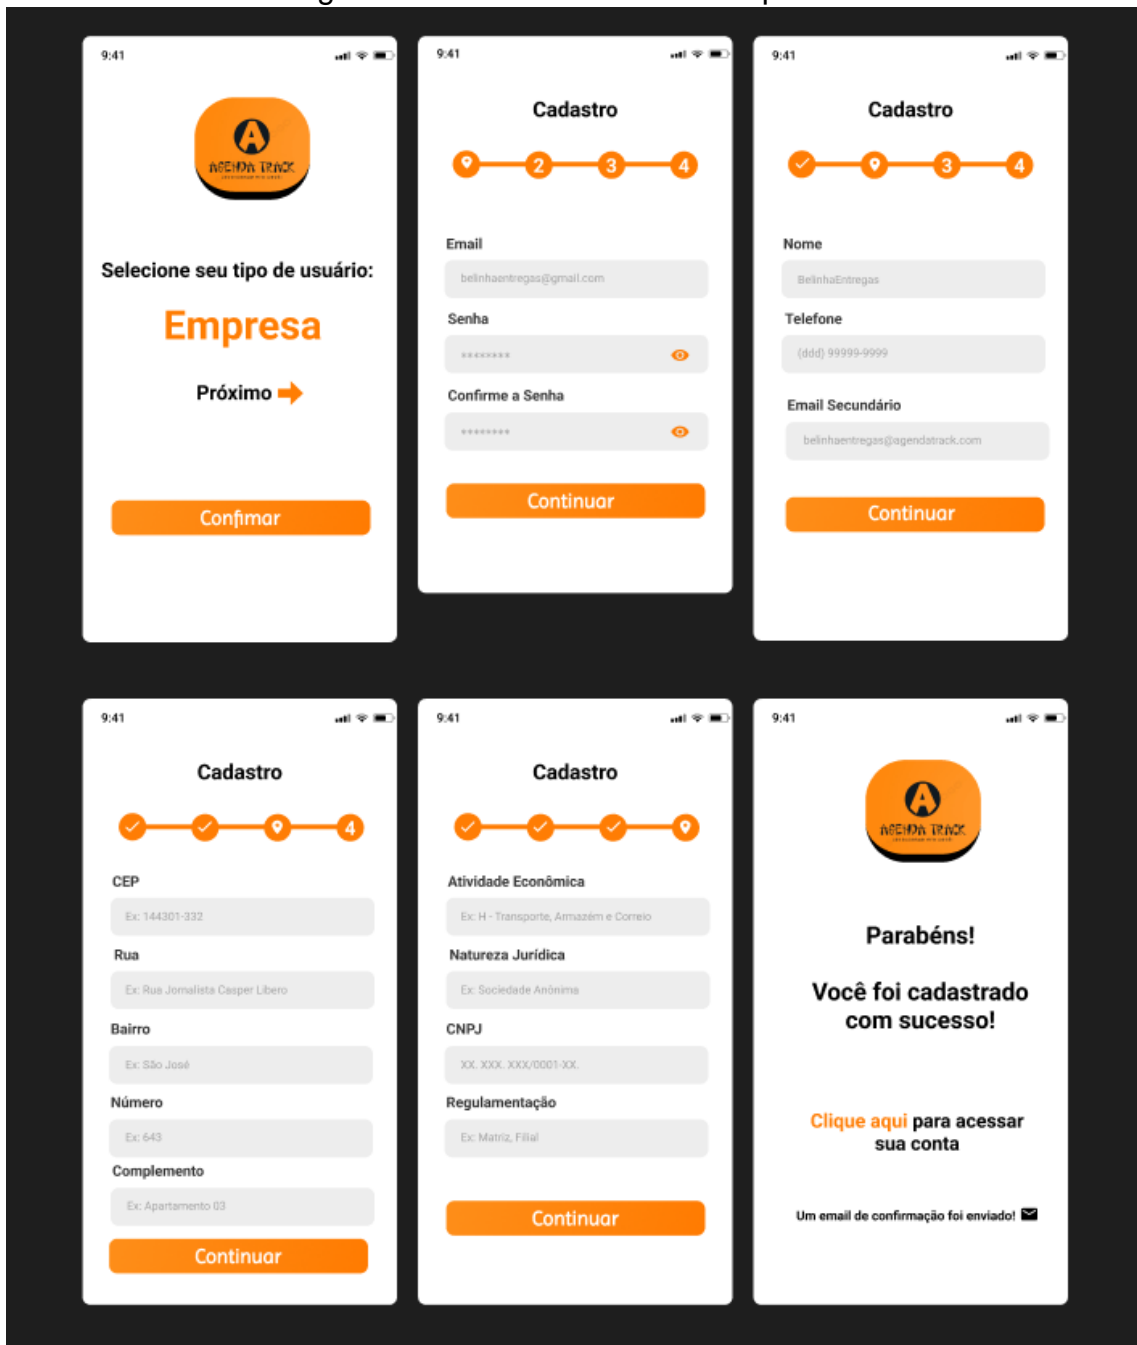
9:41

A
AGENDA TRACK

Selecione seu tipo de usuário:

Empresa

Próximo

Confirmar

9:41

Cadastro

2 3 4

Email

belinhaentregas@gmail.com

Senha

********

Confirme a Senha

********

Continuar

9:41

Cadastro

3 4

Nome

BelinhaEntregas

Telefone

(ddd) 99999-9999

Email Secundário

belinhaentregas@agendatrack.com

Continuar

9:41

Cadastro

4

CEP

Ex: 144301-332

Rua

Ex: Rua Jornalista Casper Libero

Bairro

Ex: São José

Número

Ex: 643

Complemento

Ex: Apartamento 03

Continuar

9:41

Cadastro

Atividade Econômica

Ex: H - Transporte, Armazém e Correio

Natureza Jurídica

Ex: Sociedade Anônima

CNPJ

XX. XXX. XXX/0001-XX.

Regulamentação

Ex: Matriz, Filial

Continuar

9:41

A
AGENDA TRACK

Parabéns!

Você foi cadastrado com sucesso!

Clique aqui para acessar sua conta

Um email de confirmação foi enviado!